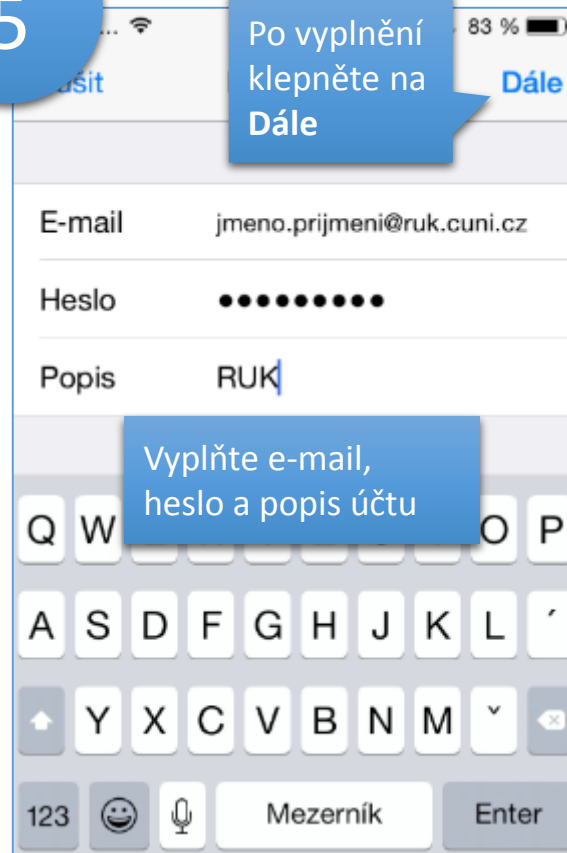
5

83 %

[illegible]šit

Po vyplnění klepněte na **Dále**

Dále

E-mail jmeno.prijmeni@ruk.cuni.cz

Heslo ●●●●●●●●●

Popis RUK

Vyplňte e-mail, heslo a popis účtu

Q W O P

A S D F G H J K L ´

Y X C V B N M ˇ

123 Mezerník Enter